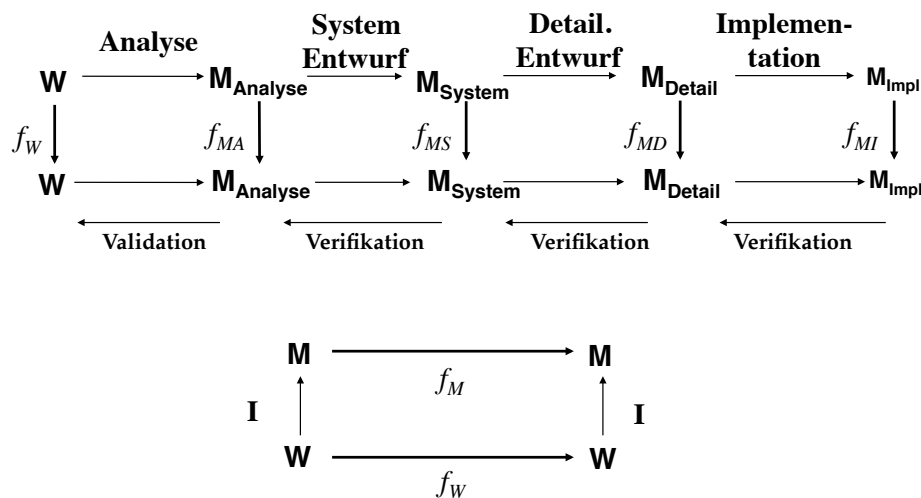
Analyse

System Entwurf

Detail. Entwurf

Implementation

W $\longrightarrow$ $M_{Analyse}$ $\longrightarrow$ $M_{System}$ $\longrightarrow$ $M_{Detail}$ $\longrightarrow$ $M_{Impl}$

$f_W$ $f_{MA}$ $f_{MS}$ $f_{MD}$ $f_{MI}$

W $\longrightarrow$ $M_{Analyse}$ $\longrightarrow$ $M_{System}$ $\longrightarrow$ $M_{Detail}$ $\longrightarrow$ $M_{Impl}$

Validation

Verifikation

Verifikation

Verifikation

M $\longrightarrow$ M

$f_M$

I

I

W $\longrightarrow$ W

$f_W$